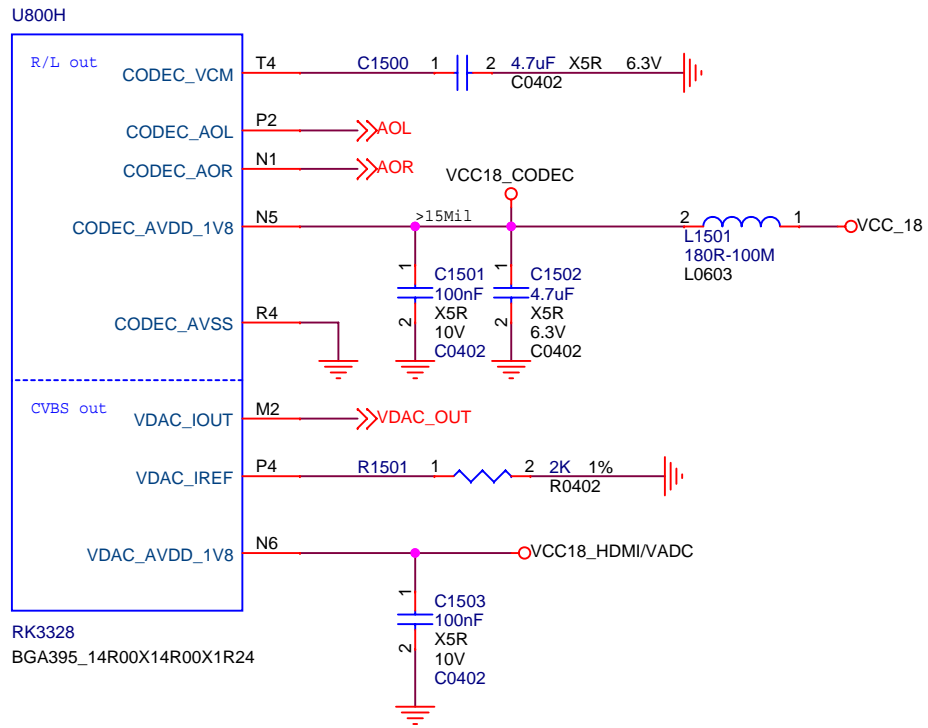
U800H

R/L out

CODEC_VCM
T4
C1500
1
2
4.7uF
X5R
6.3V
C0402

CODEC_AOL
P2
AOL

CODEC_AOR
N1
AOR

VCC18_CODEC

CODEC_AVDD_1V8
N5
>15Mil
2
1
VCC_18
L1501
180R-100M
L0603

1
C1501
100nF
2
X5R
10V
C0402

1
C1502
4.7uF
2
X5R
6.3V
C0402

CODEC_AVSS
R4

CVBS out

VDAC_IOUT
M2
VDAC_OUT

VDAC_IREF
P4
R1501
1
2
2K
1%
R0402

VDAC_AVDD_1V8
N6
VCC18_HDMI/VADC

1
C1503
100nF
2
X5R
10V
C0402

RK3328
BGA395_14R00X14R00X1R24